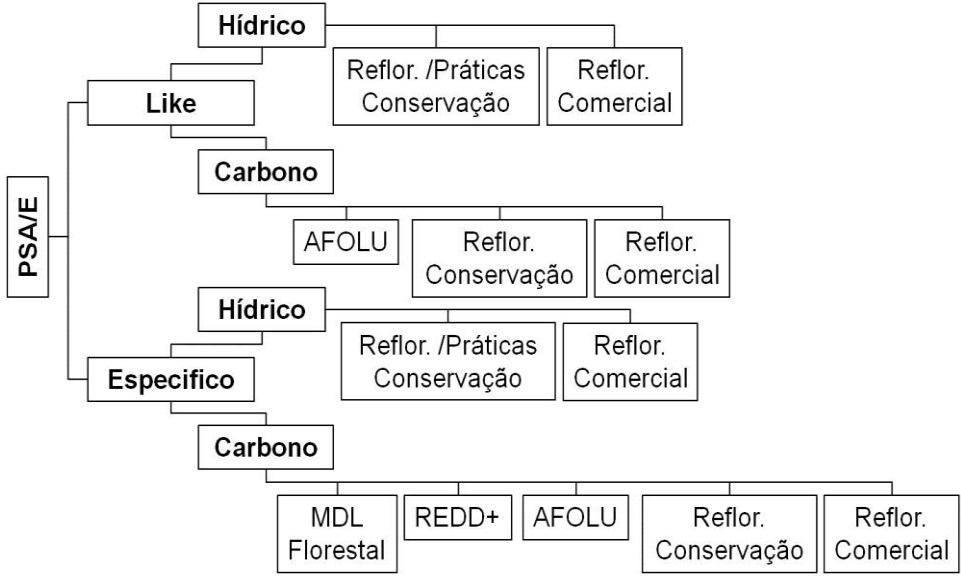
PSA/E

Like

Hídrico

Reflor. /Práticas Conservação

Reflor. Comercial

Carbono

AFOLU

Reflor. Conservação

Reflor. Comercial

Especifico

Hídrico

Reflor. /Práticas Conservação

Reflor. Comercial

Carbono

MDL Florestal

REDD+

AFOLU

Reflor. Conservação

Reflor. Comercial